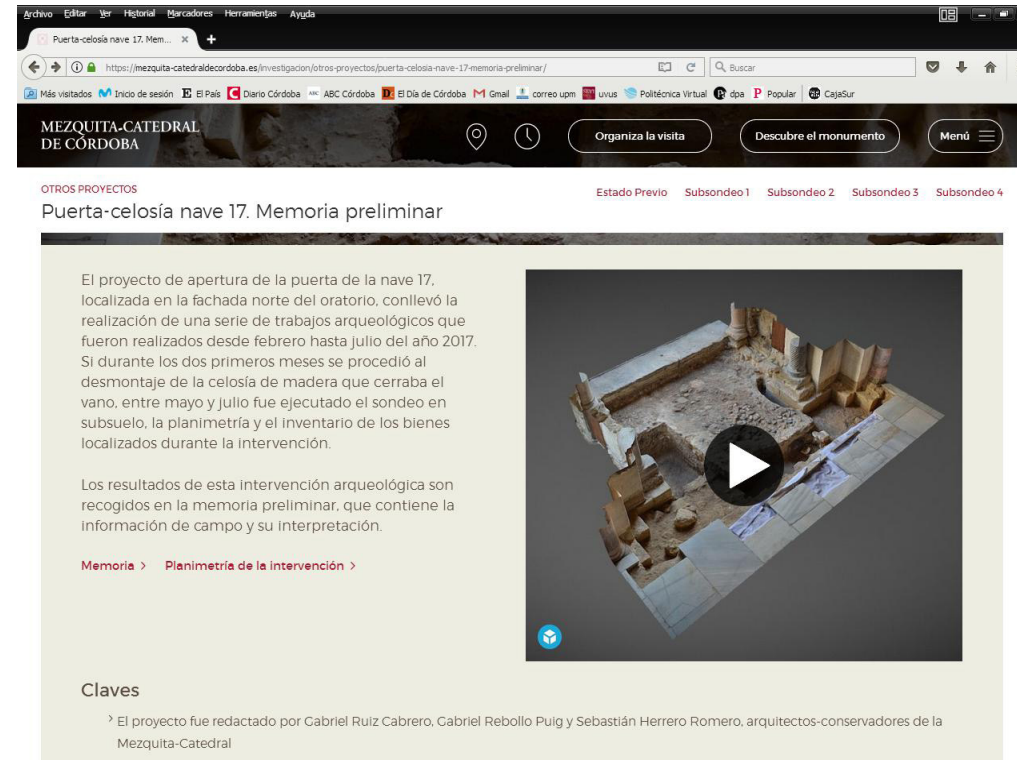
Archivo Editar Ver Historial Marcadores Herramientas Ayuda

Puerta-celosía nave 17. Mem... ×

https://mezquita-catedraldecordoba.es/investigacion/otros-proyectos/puerta-celosia-nave-17-memoria-preliminar/

Buscar

Más visitados Inicio de sesión El País Diario Córdoba ABC Córdoba El Día de Córdoba Gmail correo upm uvus Politécnica Virtual dpa Popular CajaSur

MEZQUITA-CATEDRAL DE CÓRDOBA

Organiza la visita

Descubre el monumento

Menú

OTROS PROYECTOS

Puerta-celosía nave 17. Memoria preliminar

Estado Previo Subsondeo 1 Subsondeo 2 Subsondeo 3 Subsondeo 4

El proyecto de apertura de la puerta de la nave 17, localizada en la fachada norte del oratorio, conllevó la realización de una serie de trabajos arqueológicos que fueron realizados desde febrero hasta julio del año 2017. Si durante los dos primeros meses se procedió al desmontaje de la celosía de madera que cerraba el vano, entre mayo y julio fue ejecutado el sondeo en subsuelo, la planimetría y el inventario de los bienes localizados durante la intervención.

Los resultados de esta intervención arqueológica son recogidos en la memoria preliminar, que contiene la información de campo y su interpretación.

Memoria > Planimetría de la intervención >

Claves

> El proyecto fue redactado por Gabriel Ruiz Cabrero, Gabriel Rebollo Puig y Sebastián Herrero Romero, arquitectos-conservadores de la Mezquita-Catedral